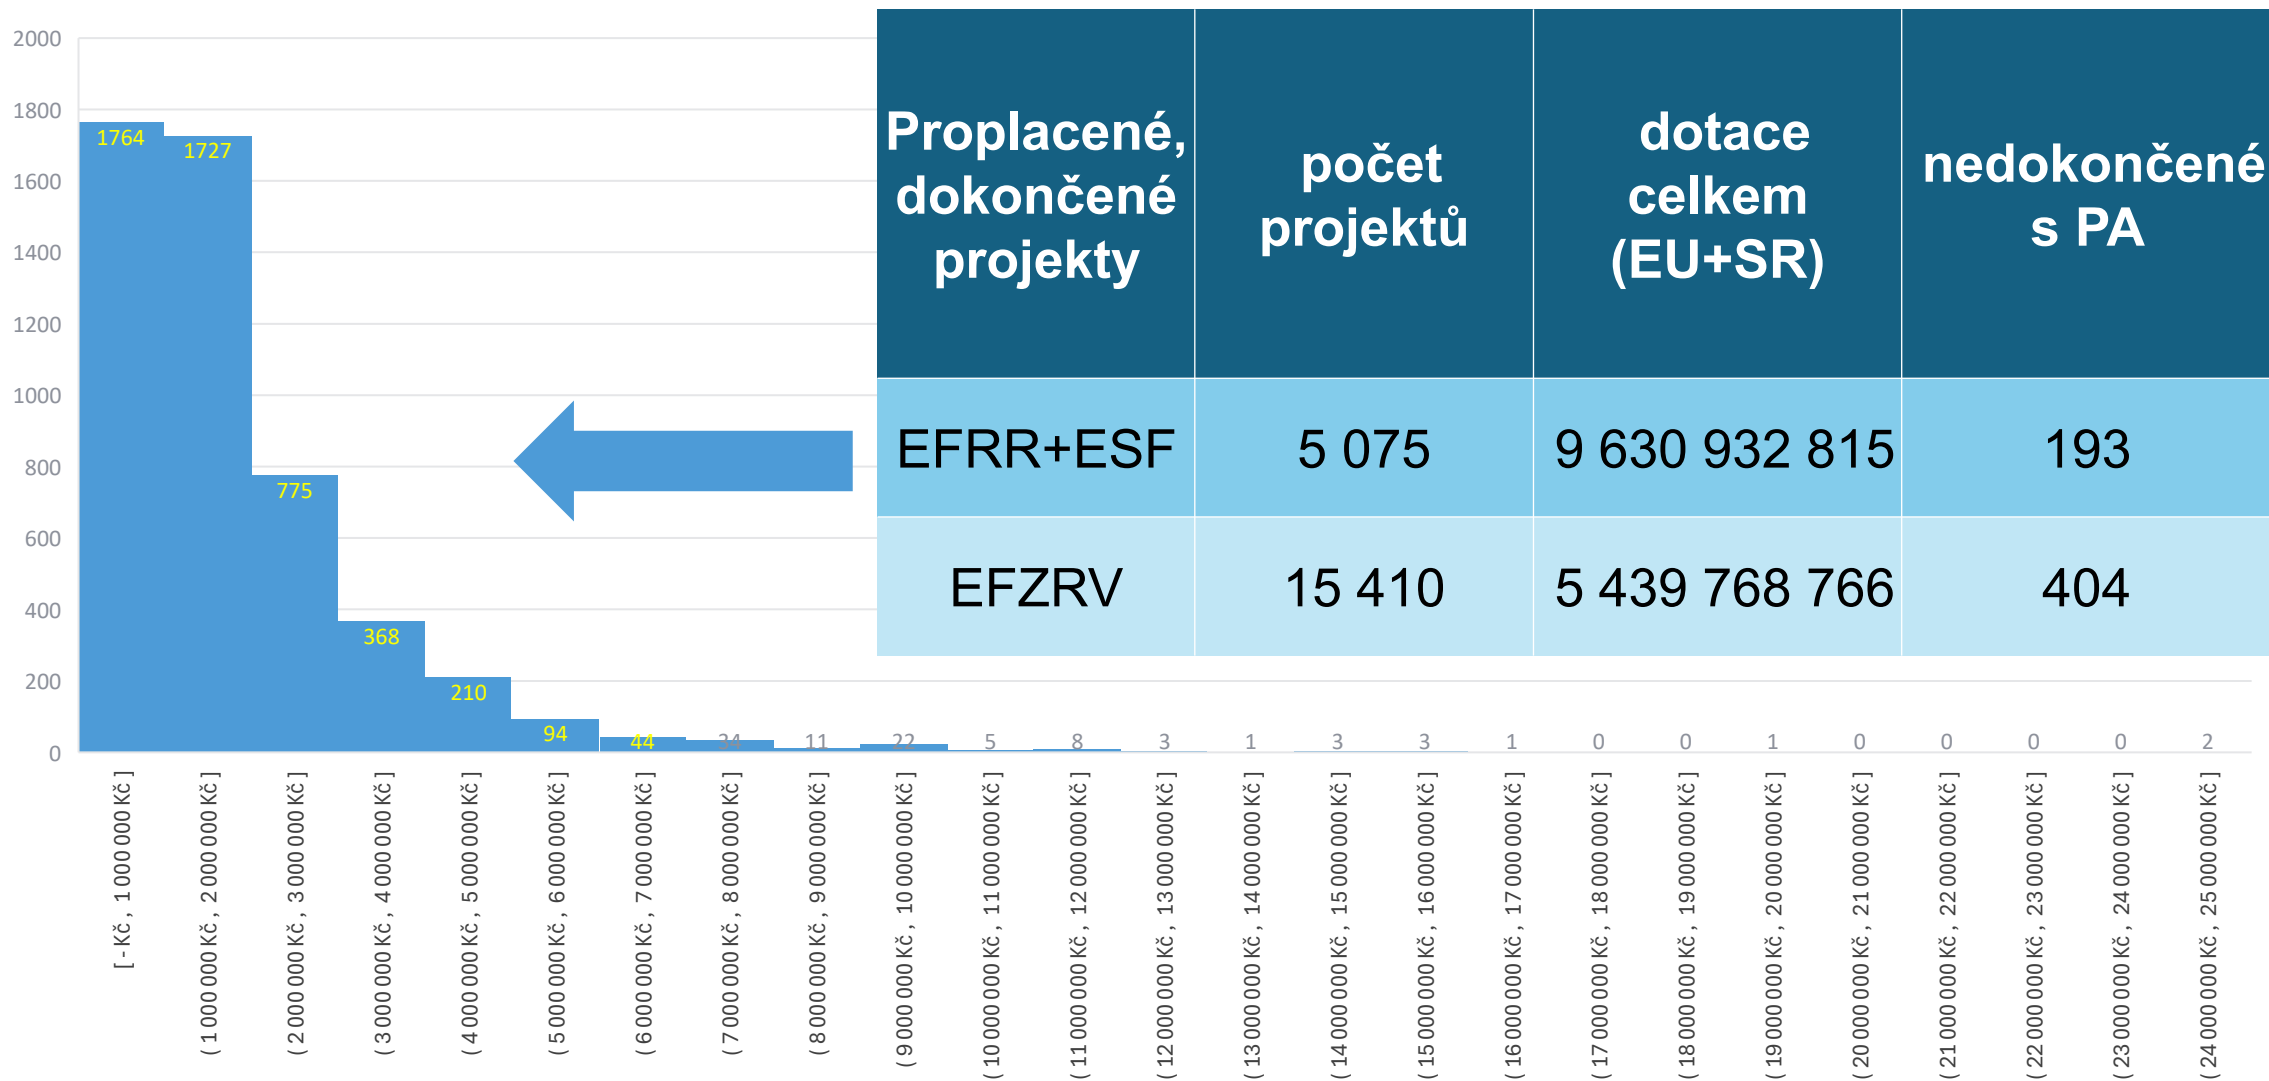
2000
1800
1600
1400
1200
1000
800
600
400
200
0

| Proplacené, dokončené projekty | počet projektů | dotace celkem (EU+SR) | nedokončené s PA |
|---|---|---|---|
| EFRR+ESF | 5 075 | 9 630 932 815 | 193 |
| EFZRV | 15 410 | 5 439 768 766 | 404 |

1764
1727
775
368
210
94
44
34
11
22
5
8
3
1
3
3
1
0
0
1
0
0
0
0
2

[ - Kč , 1 000 000 Kč ]
( 1 000 000 Kč , 2 000 000 Kč ]
( 2 000 000 Kč , 3 000 000 Kč ]
( 3 000 000 Kč , 4 000 000 Kč ]
( 4 000 000 Kč , 5 000 000 Kč ]
( 5 000 000 Kč , 6 000 000 Kč ]
( 6 000 000 Kč , 7 000 000 Kč ]
( 7 000 000 Kč , 8 000 000 Kč ]
( 8 000 000 Kč , 9 000 000 Kč ]
( 9 000 000 Kč , 10 000 000 Kč ]
( 10 000 000 Kč , 11 000 000 Kč ]
( 11 000 000 Kč , 12 000 000 Kč ]
( 12 000 000 Kč , 13 000 000 Kč ]
( 13 000 000 Kč , 14 000 000 Kč ]
( 14 000 000 Kč , 15 000 000 Kč ]
( 15 000 000 Kč , 16 000 000 Kč ]
( 16 000 000 Kč , 17 000 000 Kč ]
( 17 000 000 Kč , 18 000 000 Kč ]
( 18 000 000 Kč , 19 000 000 Kč ]
( 19 000 000 Kč , 20 000 000 Kč ]
( 20 000 000 Kč , 21 000 000 Kč ]
( 21 000 000 Kč , 22 000 000 Kč ]
( 22 000 000 Kč , 23 000 000 Kč ]
( 23 000 000 Kč , 24 000 000 Kč ]
( 24 000 000 Kč , 25 000 000 Kč ]